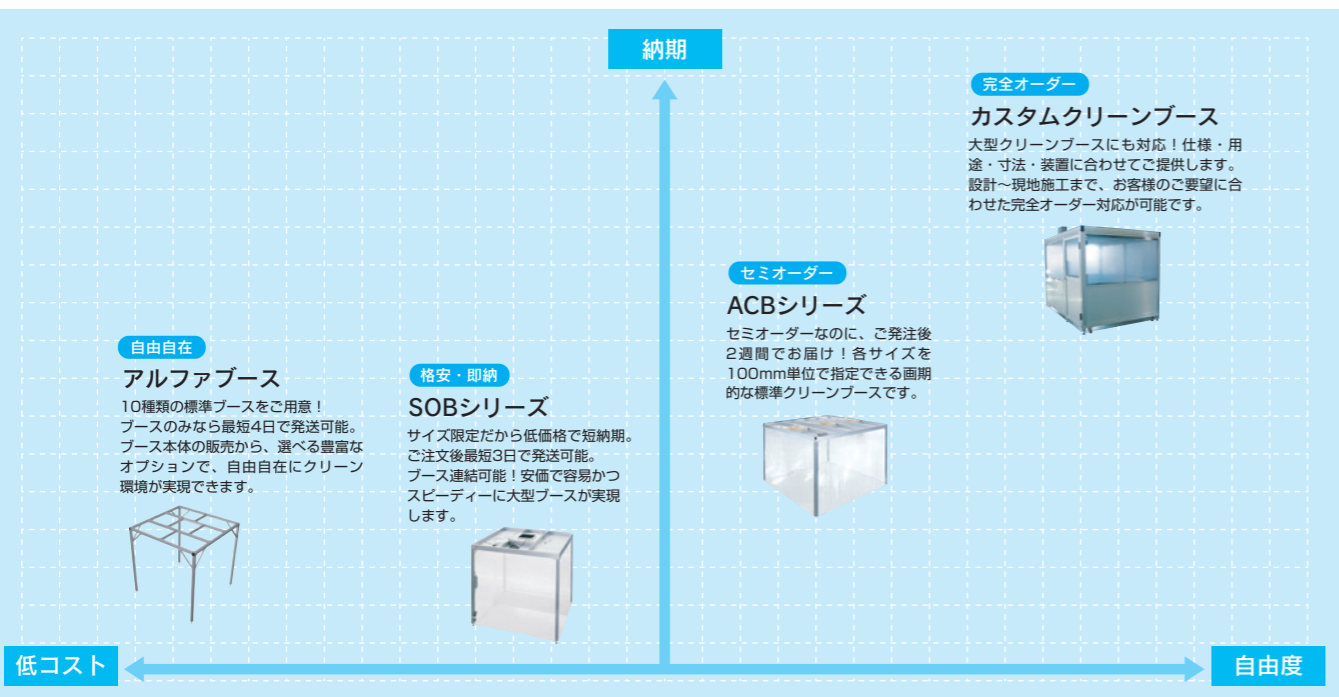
納期

完全オーダー

カスタムクリーンブース

大型クリーンブースにも対応！仕様・用途・寸法・装置に合わせてご提供します。設計～現地施工まで、お客様のご要望に合わせた完全オーダー対応が可能です。

セミオーダー

ACBシリーズ

セミオーダーなのに、ご発注後2週間でお届け！各サイズを100mm単位で指定できる画期的な標準クリーンブースです。

自由自在

アルファブース

10種類の標準ブースをご用意！ブースのみなら最短4日で発送可能。ブース本体の販売から、選べる豊富なオプションで、自由自在にクリーン環境が実現できます。

格安・即納

SOBシリーズ

サイズ限定だから低価格で短納期。ご注文後最短3日で発送可能。ブース連結可能！安価で容易かつスピーディーに大型ブースが実現します。

低コスト

自由度